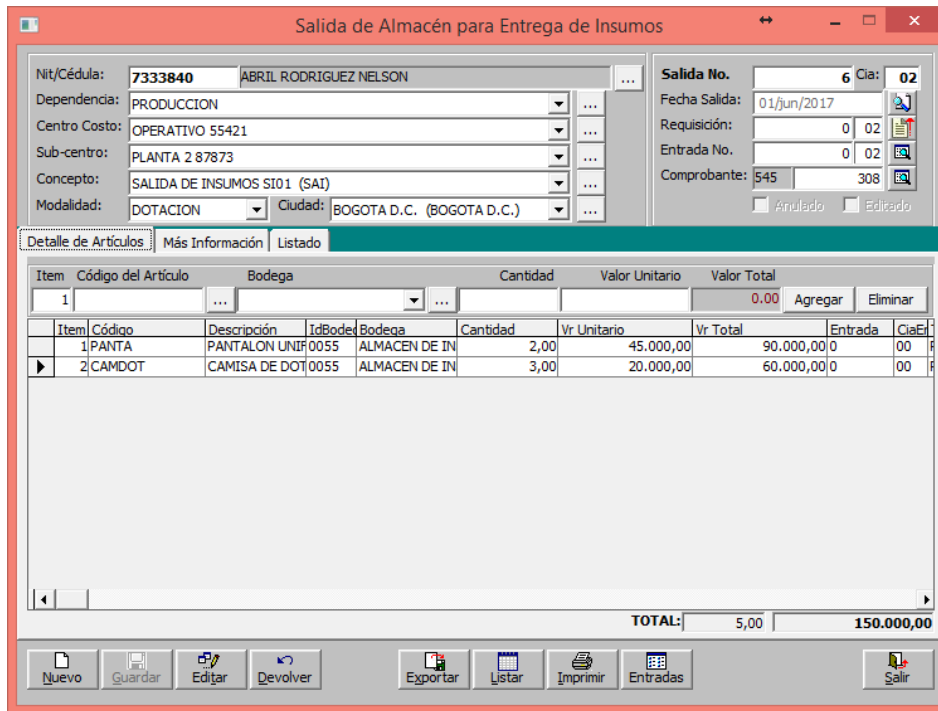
Salida de Almacén para Entrega de Insumos

Nit/Cédula: 7333840 ABRIL RODRIGUEZ NELSON ...
Dependencia: PRODUCCION ...
Centro Costo: OPERATIVO 55421 ...
Sub-centro: PLANTA 2 87873 ...
Concepto: SALIDA DE INSUMOS SI01 (SAI) ...
Modalidad: DOTACION Ciudad: BOGOTA D.C. (BOGOTA D.C.) ...

Salida No. 6 Cia: 02
Fecha Salida: 01/jun/2017
Requisición: 0 02
Entrada No. 0 02
Comprobante: 545 308
Anulado Editado

Detalle de Artículos | Más Información | Listado

Item Código del Artículo Bodega Cantidad Valor Unitario Valor Total
1 ... ... 0.00 Agregar Eliminar

| | Item | Código | Descripción | IdBodeg | Bodega | Cantidad | Vr Unitario | Vr Total | Entrada | CiaEn |
|---|---|---|---|---|---|---|---|---|---|---|
| | 1 | PANTA | PANTALON UNIF | 0055 | ALMACEN DE IN | 2,00 | 45.000,00 | 90.000,00 | 0 | 00 |
| ▶ | 2 | CAMDOT | CAMISA DE DOT | 0055 | ALMACEN DE IN | 3,00 | 20.000,00 | 60.000,00 | 0 | 00 |

TOTAL: 5,00 150.000,00

Nuevo Guardar Editar Devolver Exportar Listar Imprimir Entradas Salir